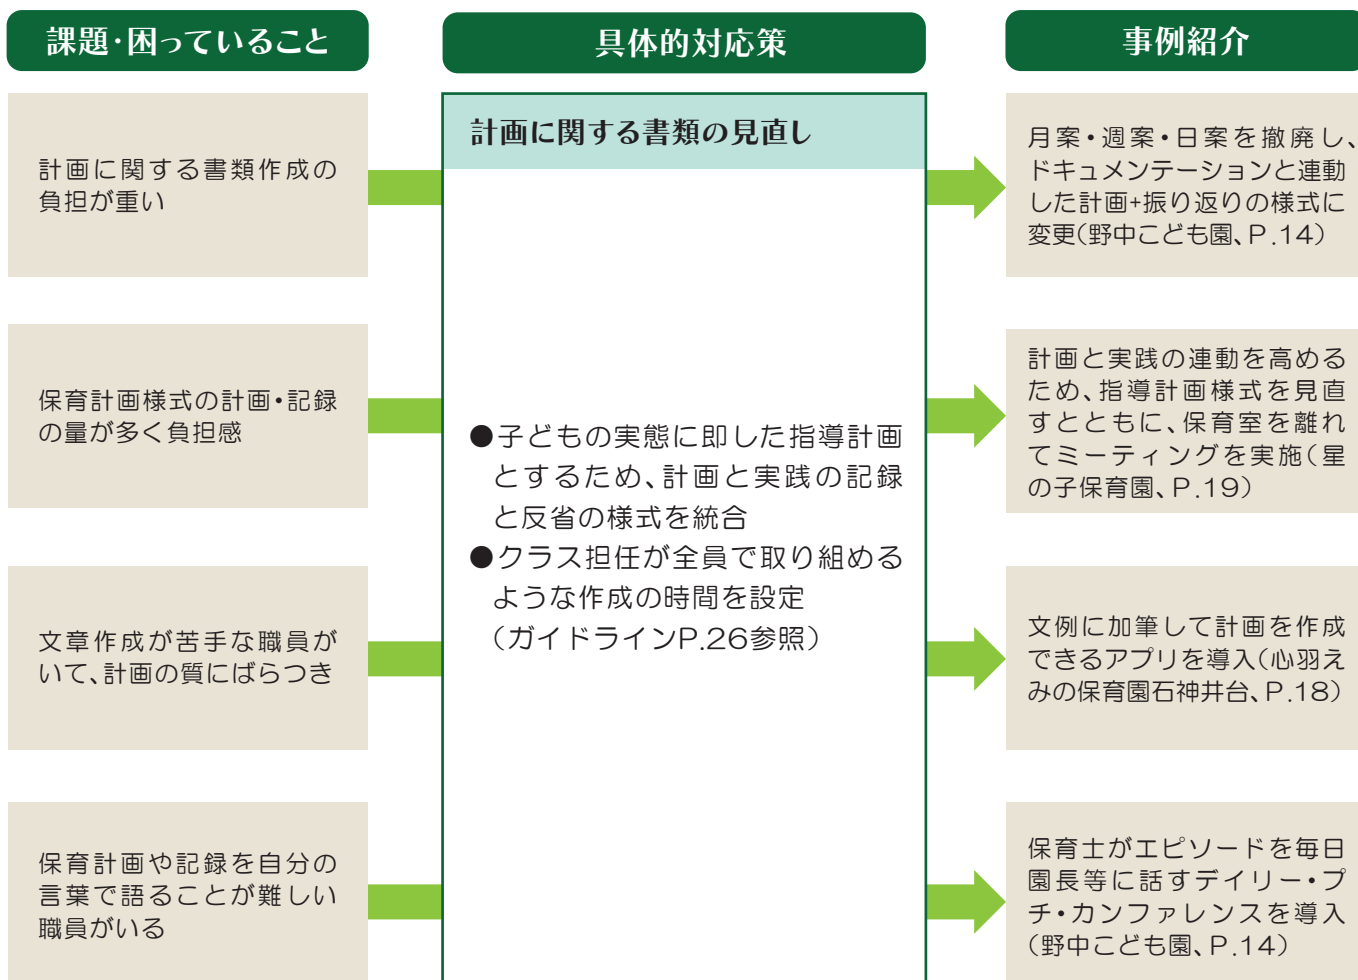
課題·困っていること

具体的対応策

事例紹介

計画に関する書類作成の負担が重い

保育計画様式の計画·記録の量が多く負担感

文章作成が苦手な職員がいて、計画の質にばらつき

保育計画や記録を自分の言葉で語ることが難しい職員がいる

計画に関する書類の見直し

●子どもの実態に即した指導計画とするため、計画と実践の記録と反省の様式を統合
●クラス担任が全員で取り組めるような作成の時間を設定
（ガイドラインP.26参照）

月案·週案·日案を撤廃し、ドキュメンテーションと連動した計画+振り返りの様式に変更（野中こども園、P.14）

計画と実践の連動を高めるため、指導計画様式を見直すとともに、保育室を離れてミーティングを実施（星の子保育園、P.19）

文例に加筆して計画を作成できるアプリを導入（心羽えみの保育園石神井台、P.18）

保育士がエピソードを毎日園長等に話すデイリー·プチ·カンファレンスを導入（野中こども園、P.14）